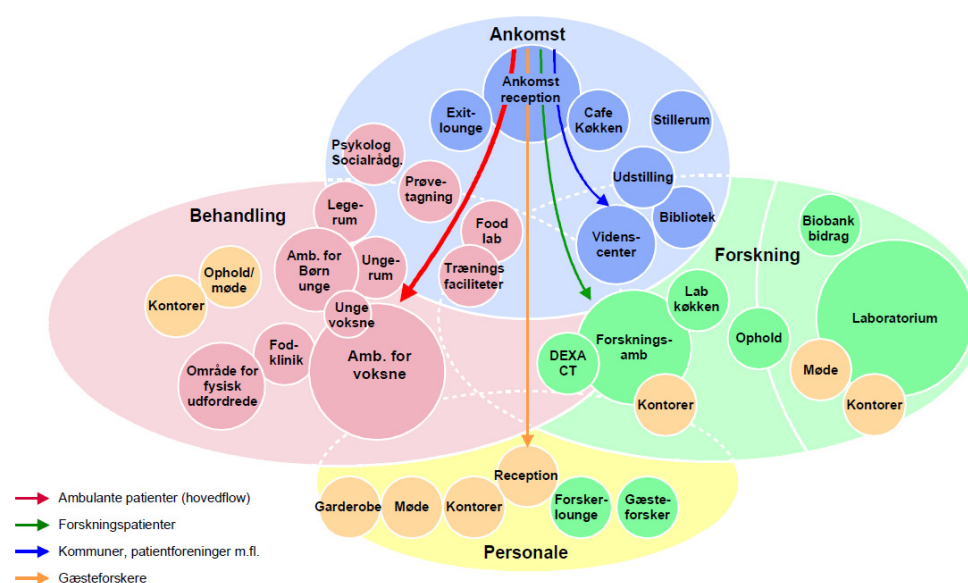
Ankomst

Ankomst reception

Exit-lounge

Cafe Køkken

Stillerum

Psykolog Socialrådg.

Prøve-tagning

Udstilling

Bibliotek

Behandling

Lege-rum

Food lab

Videns-center

Forskning

Biobank bidrag

Amb. for Børn unge

Unge-rum

Trænings faciliteter

Ophold/ møde

Kontorer

Unge voksne

Lab køkken

Laboratorium

Ophold

Fod-klinik

Amb. for voksne

Forsknings-amb

DEXA CT

Område for fysisk udfordrede

Møde

Kontorer

Kontorer

Reception

Garderobe

Møde

Kontorer

Forsker-lounge

Gæste-forsker

Personale

Ambulante patienter (hovedflow)

Forskningspatienter

Kommuner, patientforeninger m.fl.

Gæsteforskere